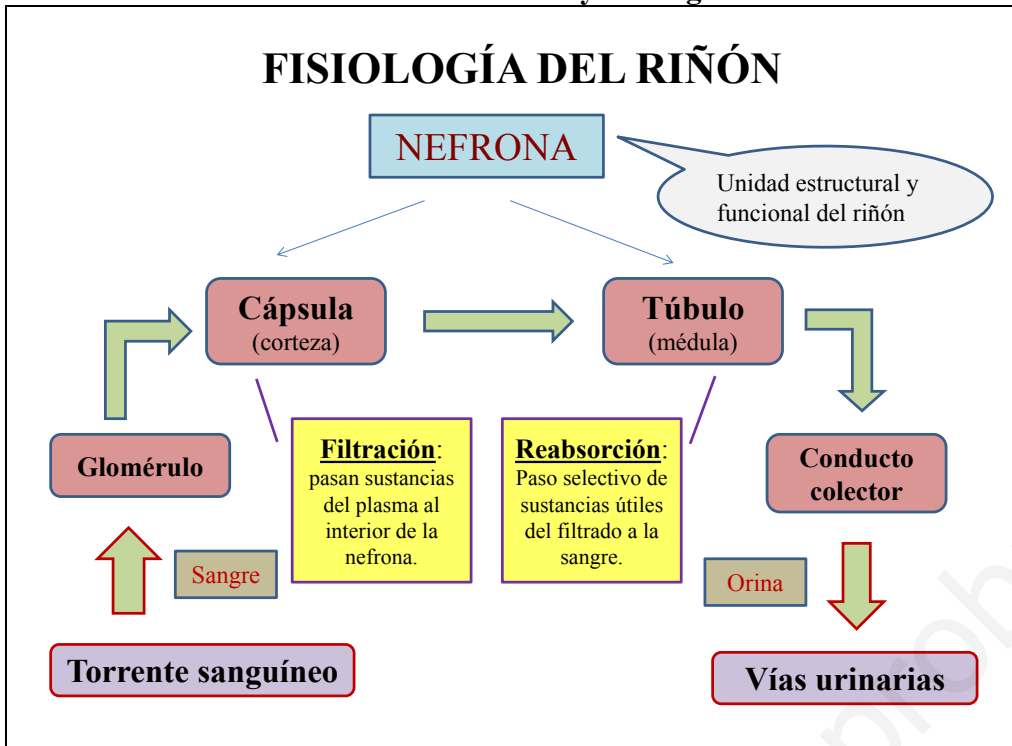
FISIOLOGÍA DEL RIÑÓN

NEFRONA

Unidad estructural y funcional del riñón

Cápsula
(corteza)

Túbulo
(médula)

Glomérulo

Filtración: pasan sustancias del plasma al interior de la nefrona.

Reabsorción: Paso selectivo de sustancias útiles del filtrado a la sangre.

Conducto colector

Sangre

Orina

Torrente sanguíneo

Vías urinarias